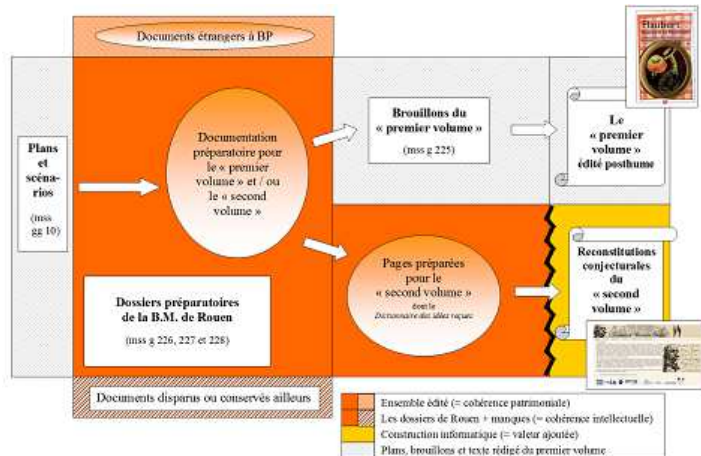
Documents étrangers à BP

Plans et scénarios

(mss gg 10)

Documentation préparatoire pour le « premier volume » et / ou le « second volume »

Brouillons du « premier volume »

(mss g 225)

Le « premier volume » édité posthume

Flaubert

Pages préparées pour le « second volume » dont le Dictionnaire des idées reçues

Reconstitutions conjecturales du « second volume »

Dossiers préparatoires de la B.M. de Rouen

(mss g 226, 227 et 228)

Documents disparus ou conservés ailleurs

| | |
|---|---|
| | Ensemble édité (= cohérence patrimoniale) |
| | Les dossiers de Rouen + manques (= cohérence intellectuelle) |
| | Construction informatique (= valeur ajoutée) |
| | Plans, brouillons et texte rédigé du premier volume |